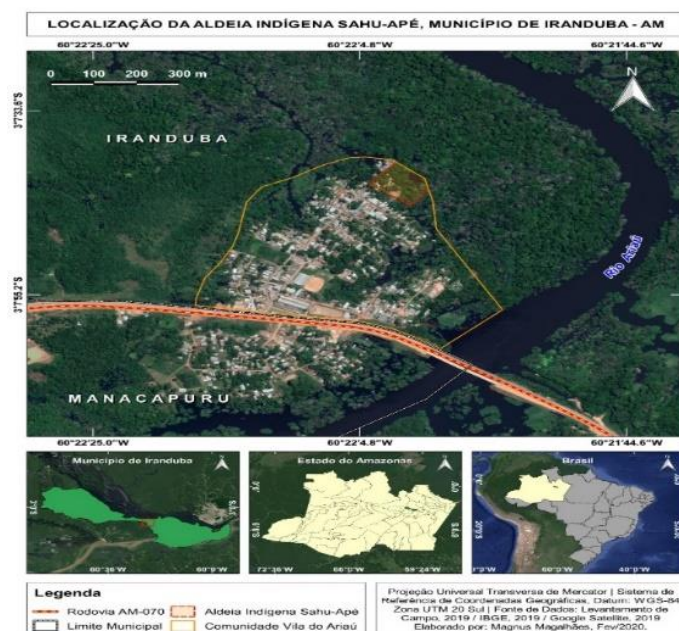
LOCALIZAÇÃO DA ALDEIA INDÍGENA SAHU-APÉ, MUNICÍPIO DE IRANDUBA - AM

60°22'25.0"W
60°22'4.8"W
60°21'44.6"W

0 100 200 300 m

N

3°7'33.8"S

IRANDUBA

Rio Ariaú

3°7'59.2"S

MANACAPURU

60°22'25.0"W
60°22'4.8"W
60°21'44.6"W

Município de Iranduba

Estado do Amazonas

Brasil

Legenda
Rodovia AM-070
Limite Municipal
Aldeia Indígena Sahu-Apé
Comunidade Vila do Ariaú

Projeção Universal Transversa de Mercator | Sistema de Referência de Coordenadas Geográficas, Datum: WGS-84 Zona UTM 20 Sul | Fonte de Dados: Levantamento de Campo, 2019 / IBGE, 2019 / Google Satellite, 2019 Elaborado por: Magnus Magalhães, Fev/2020.